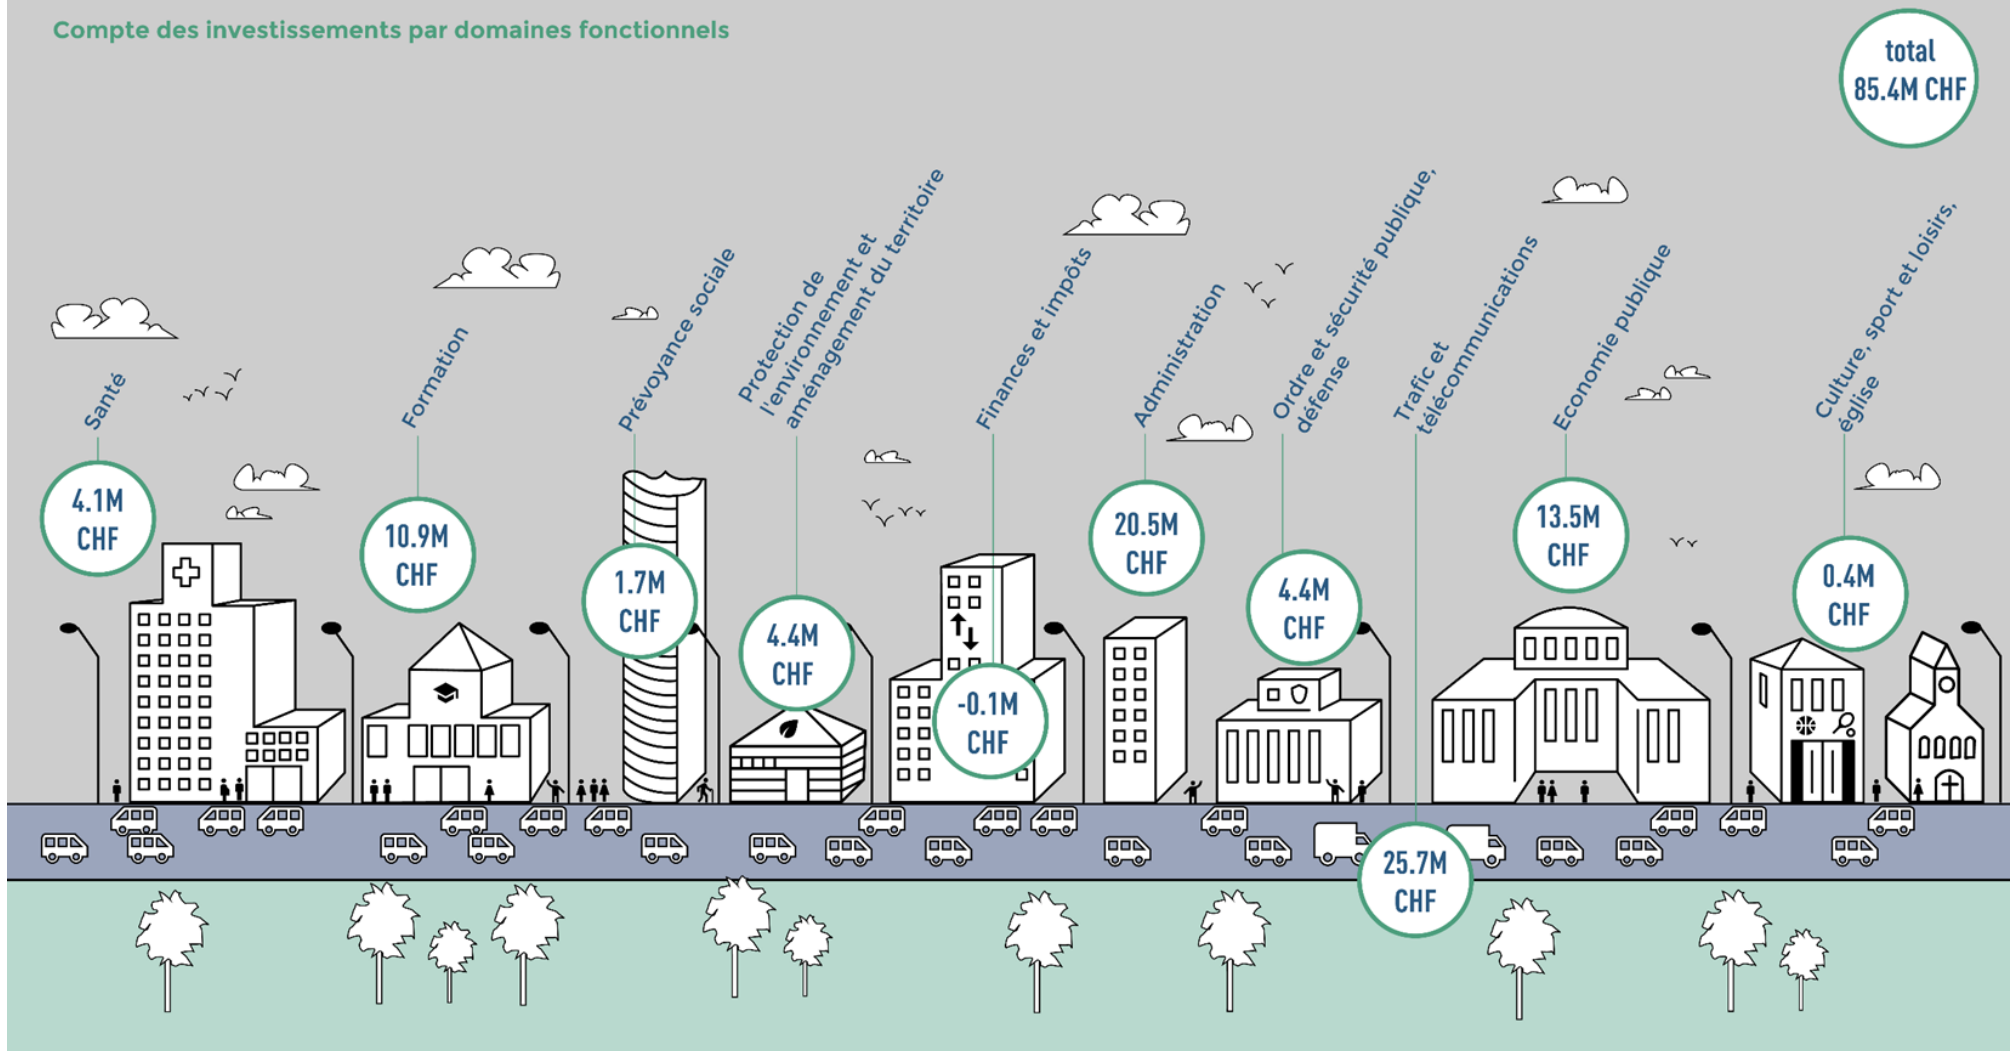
Compte des investissements par domaines fonctionnels

total 85.4M CHF

Santé
4.1M CHF

Formation
10.9M CHF

Prévoyance sociale
1.7M CHF

Protection de l'environnement et aménagement du territoire
4.4M CHF

Finances et impôts
-0.1M CHF

Administration
20.5M CHF

Ordre et sécurité publique, défense
4.4M CHF

Trafic et télécommunications
25.7M CHF

Economie publique
13.5M CHF

Culture, sport et loisirs, église
0.4M CHF